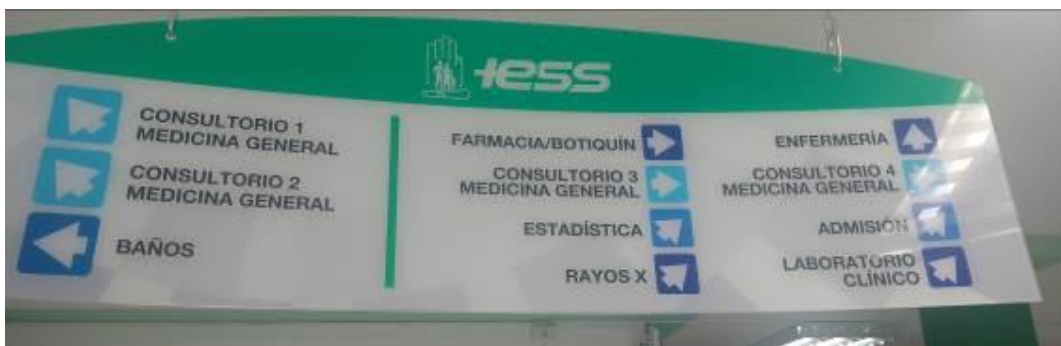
IESS

CONSULTORIO 1
MEDICINA GENERAL

CONSULTORIO 2
MEDICINA GENERAL

BAÑOS

FARMACIA/BOTIQUÍN

CONSULTORIO 3
MEDICINA GENERAL

ESTADÍSTICA

RAYOS X

ENFERMERÍA

CONSULTORIO 4
MEDICINA GENERAL

ADMISIÓN

LABORATORIO
CLÍNICO